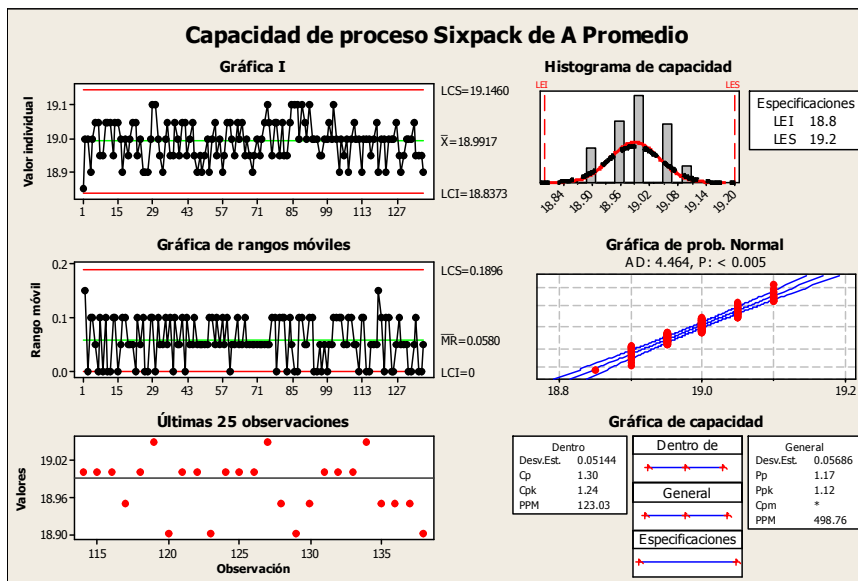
Capacidad de proceso Sixpack de A Promedio

Gráfica I

Valor individual

19.1
19.0
18.9

LCS=19.1460
$\bar{X}$=18.9917
LCI=18.8373

1 15 29 43 57 71 85 99 113 127

Histograma de capacidad

LEI LES

18.84 18.90 18.96 19.02 19.08 19.14 19.20

Especificaciones
LEI 18.8
LES 19.2

Gráfica de rangos móviles

Rango móvil

0.2
0.1
0.0

LCS=0.1896
$\overline{MR}$=0.0580
LCI=0

1 15 29 43 57 71 85 99 113 127

Gráfica de prob. Normal
AD: 4.464, P: < 0.005

18.8 19.0 19.2

Últimas 25 observaciones

Valores

19.02
18.96
18.90

115 120 125 130 135
Observación

Gráfica de capacidad

| Dentro | |
|---|---|
| Desv.Est. | 0.05144 |
| Cp | 1.30 |
| Cpk | 1.24 |
| PPM | 123.03 |

Dentro de

General

Especificaciones

| General | |
|---|---|
| Desv.Est. | 0.05686 |
| Pp | 1.17 |
| Ppk | 1.12 |
| Cpm | * |
| PPM | 498.76 |